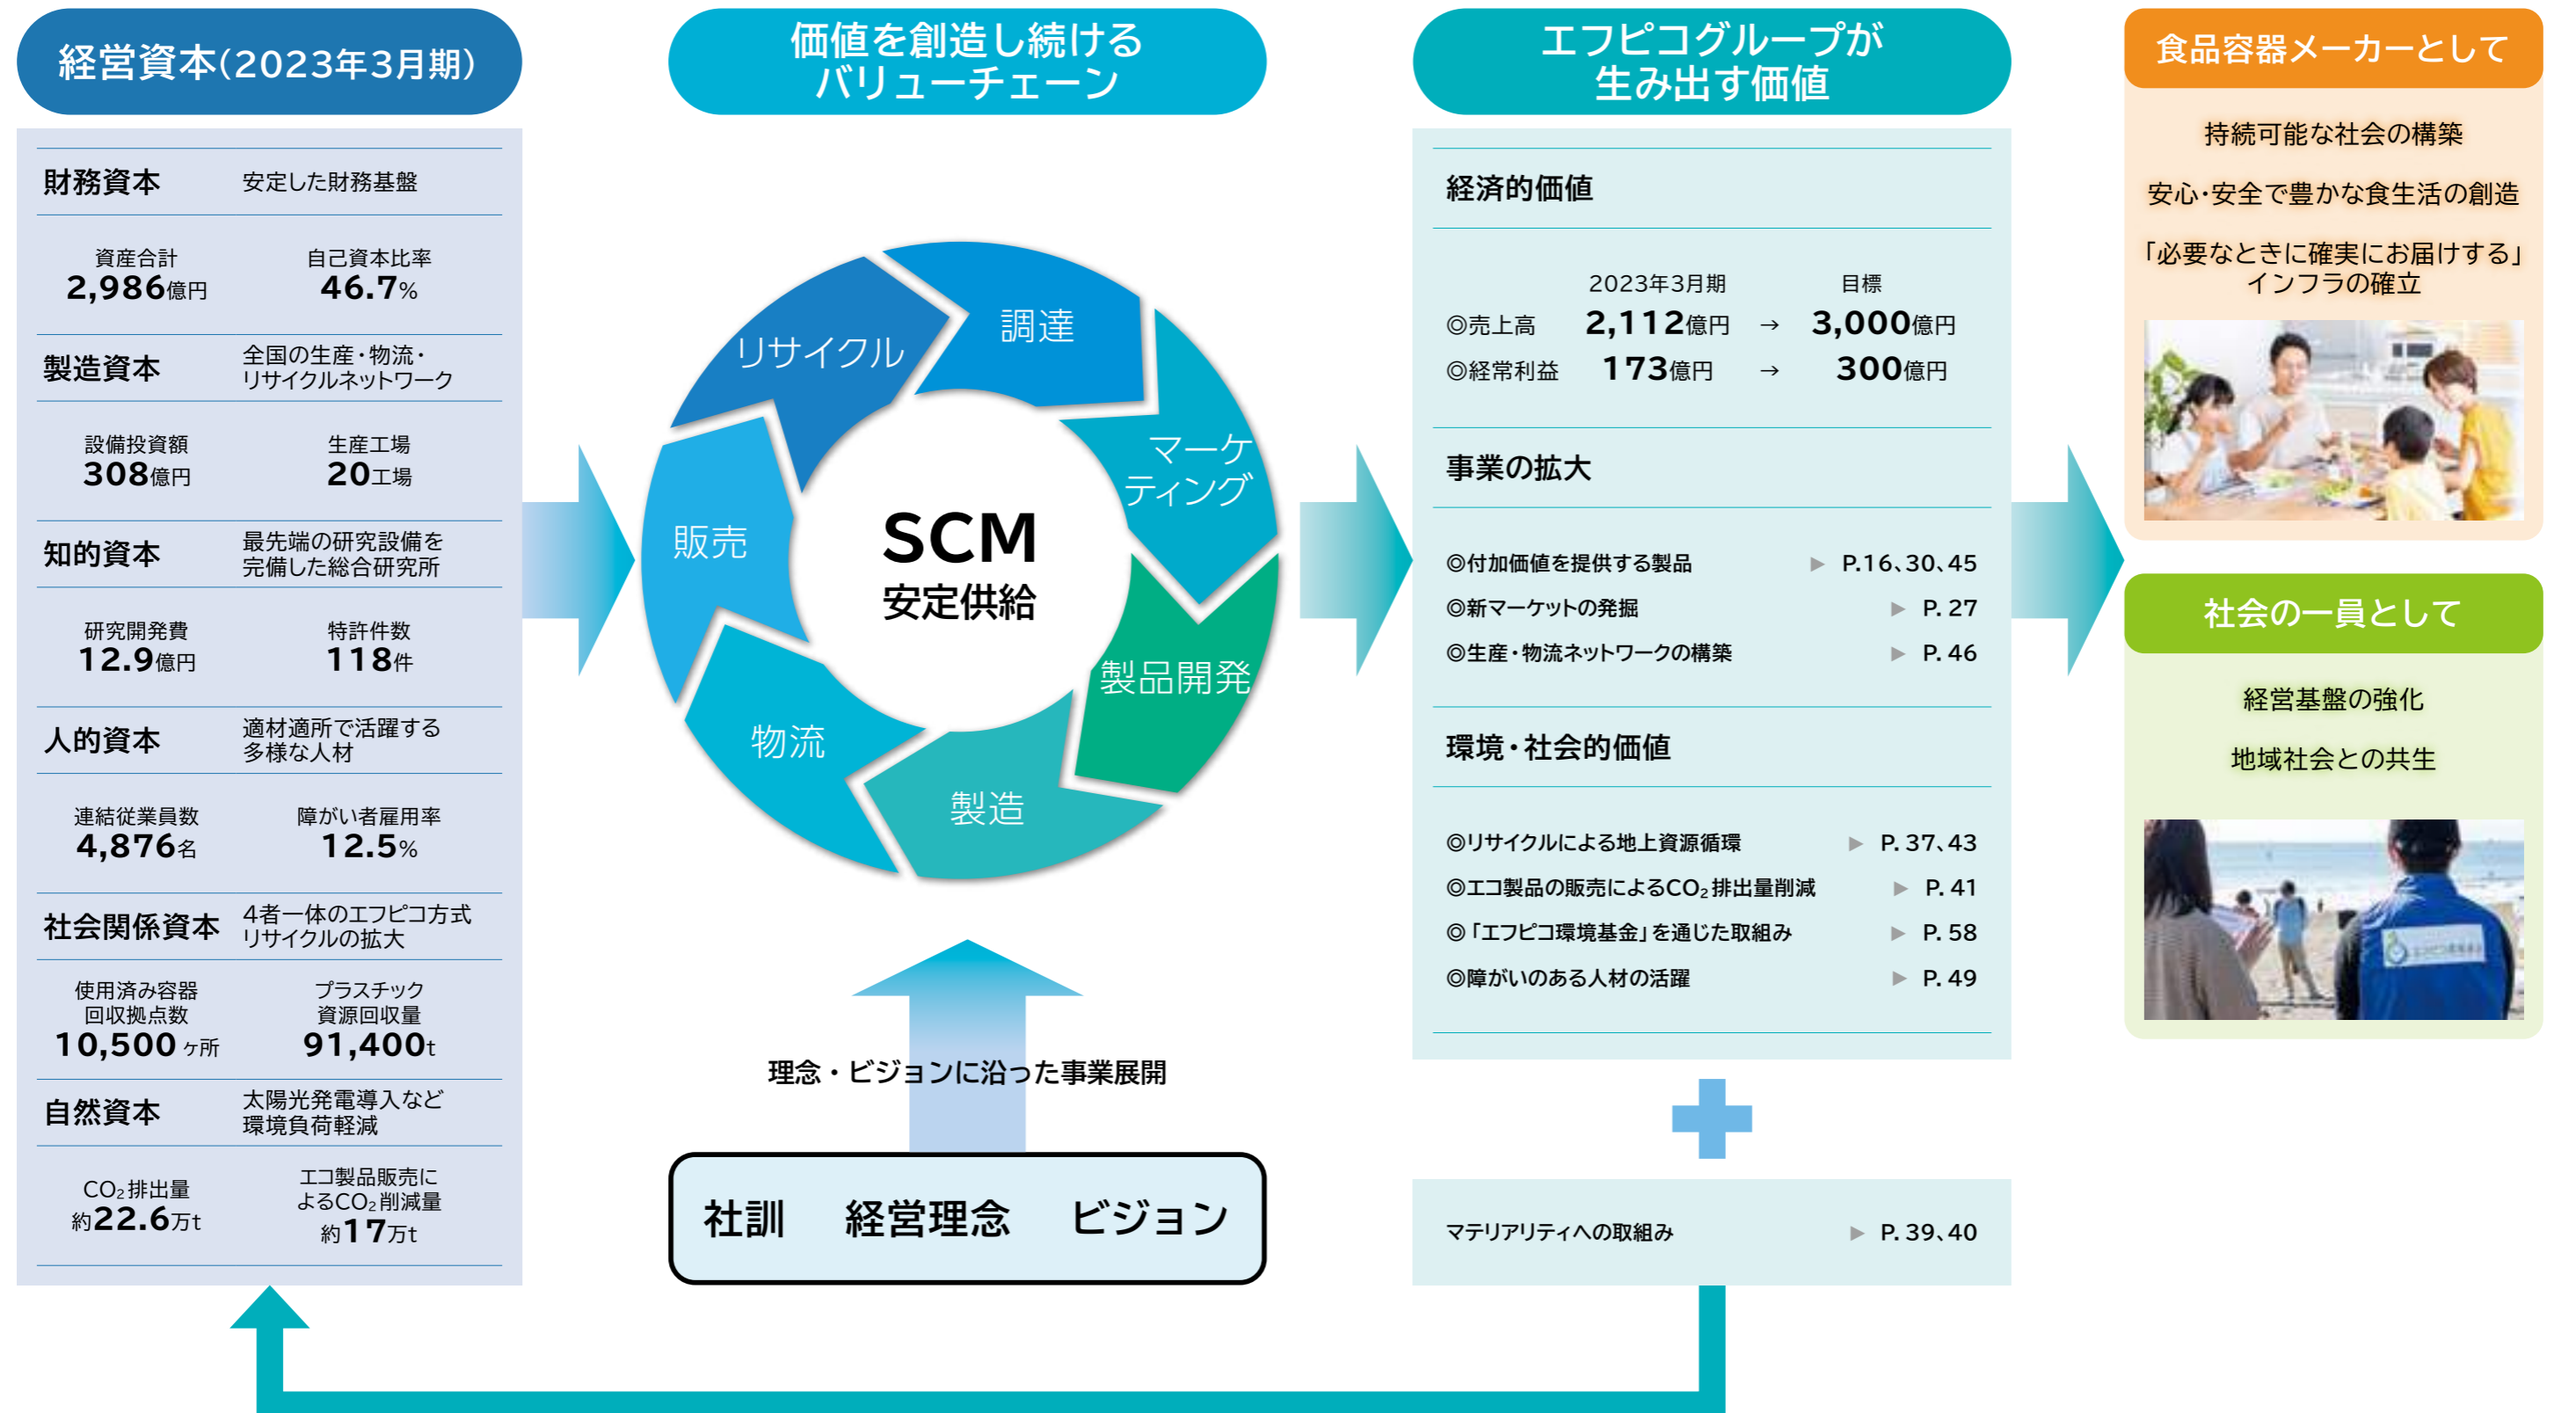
経営資本(2023年3月期)

財務資本　安定した財務基盤

資産合計 2,986億円　自己資本比率 46.7%

製造資本　全国の生産・物流・リサイクルネットワーク

設備投資額 308億円　生産工場 20工場

知的資本　最先端の研究設備を完備した総合研究所

研究開発費 12.9億円　特許件数 118件

人的資本　適材適所で活躍する多様な人材

連結従業員数 4,876名　障がい者雇用率 12.5%

社会関係資本　4者一体のエフピコ方式リサイクルの拡大

使用済み容器回収拠点数 10,500ヶ所　プラスチック資源回収量 91,400t

自然資本　太陽光発電導入など環境負荷軽減

$CO_2$排出量 約22.6万t　エコ製品販売による$CO_2$削減量 約17万t

価値を創造し続けるバリューチェーン

調達
マーケティング
製品開発
製造
物流
販売
リサイクル

SCM
安定供給

理念・ビジョンに沿った事業展開

社訓　経営理念　ビジョン

エフピコグループが生み出す価値

経済的価値

| | 2023年3月期 | | 目標 |
|---|---|---|---|
| ◎売上高 | 2,112億円 | → | 3,000億円 |
| ◎経常利益 | 173億円 | → | 300億円 |

事業の拡大

◎付加価値を提供する製品 ▶ P.16、30、45
◎新マーケットの発掘 ▶ P. 27
◎生産・物流ネットワークの構築 ▶ P. 46

環境・社会的価値

◎リサイクルによる地上資源循環 ▶ P. 37、43
◎エコ製品の販売による$CO_2$排出量削減 ▶ P. 41
◎「エフピコ環境基金」を通じた取組み ▶ P. 58
◎障がいのある人材の活躍 ▶ P. 49

マテリアリティへの取組み ▶ P. 39、40

食品容器メーカーとして

持続可能な社会の構築

安心・安全で豊かな食生活の創造

「必要なときに確実にお届けする」インフラの確立

社会の一員として

経営基盤の強化

地域社会との共生